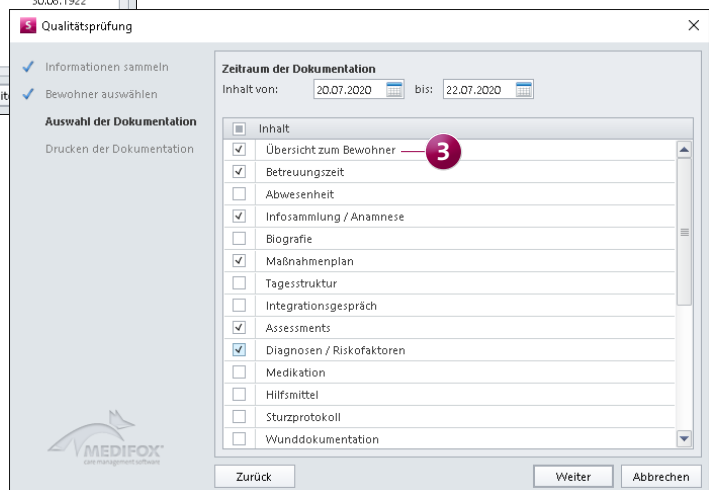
30.06.1922

Qualitätsprüfung

Informationen sammeln
Bewohner auswählen
Auswahl der Dokumentation
Drucken der Dokumentation

Zeitraum der Dokumentation
Inhalt von: 20.07.2020 bis: 22.07.2020

| | Inhalt |
|---|---|
| ✓ | Übersicht zum Bewohner |
| ✓ | Betreuungszeit |
| | Abwesenheit |
| ✓ | Infosammlung / Anamnese |
| | Biografie |
| ✓ | Maßnahmenplan |
| | Tagesstruktur |
| | Integrationsgespräch |
| ✓ | Assessments |
| ✓ | Diagnosen / Riskofaktoren |
| | Medikation |
| | Hilfsmittel |
| | Sturzprotokoll |
| | Wunddokumentation |

3

MEDIFOX
care management software

Zurück
Weiter
Abbrechen